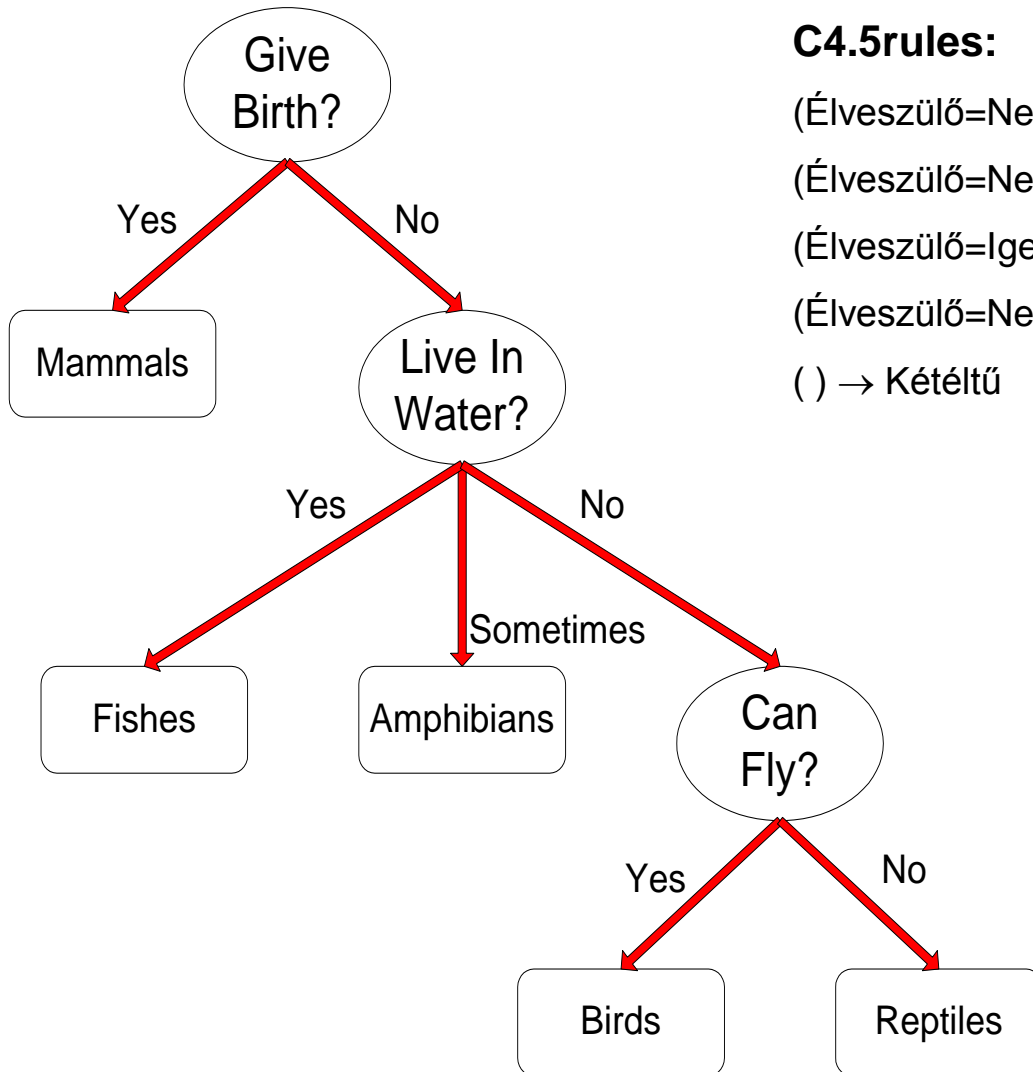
Give Birth?

Yes

No

Mammals

Live In Water?

Yes

No

Sometimes

Fishes

Amphibians

Can Fly?

Yes

No

Birds

Reptiles

**C4.5rules:**

(Élveszülő=Ne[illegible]

(Élveszülő=Ne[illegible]

(Élveszülő=Ige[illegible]

(Élveszülő=Ne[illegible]

( ) $\rightarrow$ Kétéltű